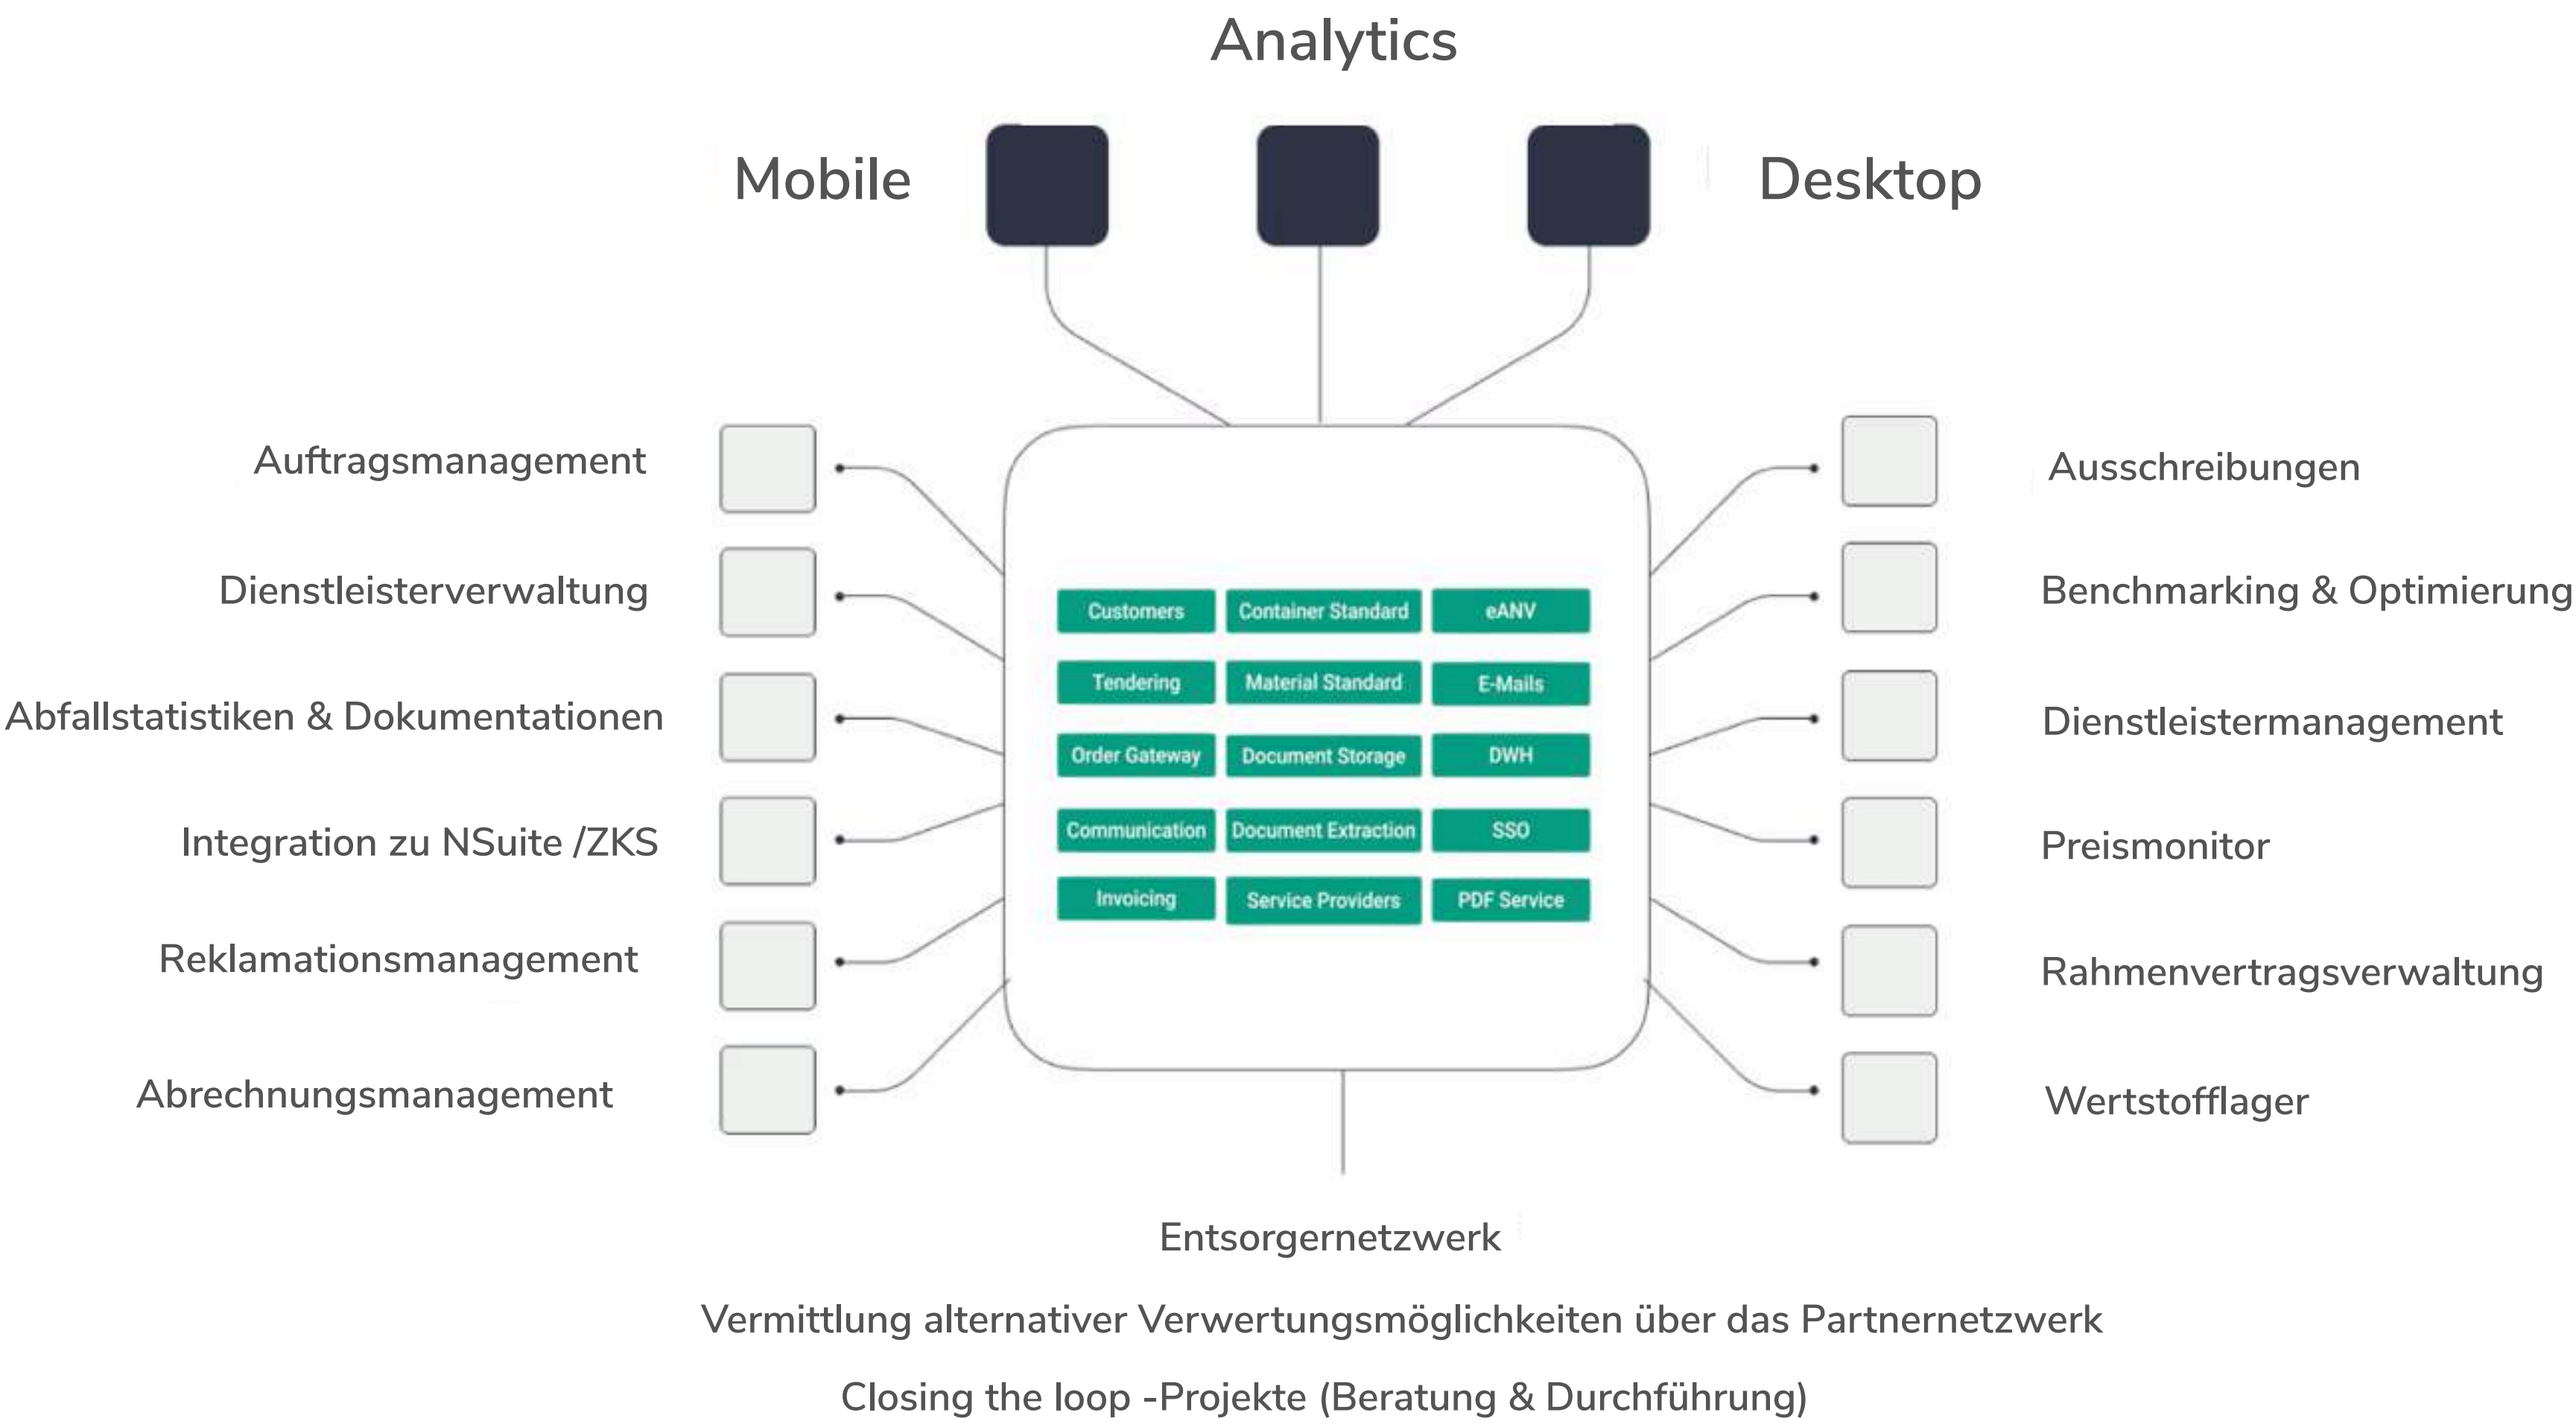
Analytics

Mobile

Desktop

Auftragsmanagement

Dienstleisterverwaltung

Abfallstatistiken & Dokumentationen

Integration zu NSuite /ZKS

Reklamationsmanagement

Abrechnungsmanagement

| Customers | Container Standard | eANV |
|---|---|---|
| Tendering | Material Standard | E-Mails |
| Order Gateway | Document Storage | DWH |
| Communication | Document Extraction | SSO |
| Invoicing | Service Providers | PDF Service |

Ausschreibungen

Benchmarking & Optimierung

Dienstleistermanagement

Preismonitor

Rahmenvertragsverwaltung

Wertstofflager

Entsorgernetzwerk

Vermittlung alternativer Verwertungsmöglichkeiten über das Partnernetzwerk

Closing the loop -Projekte (Beratung & Durchführung)